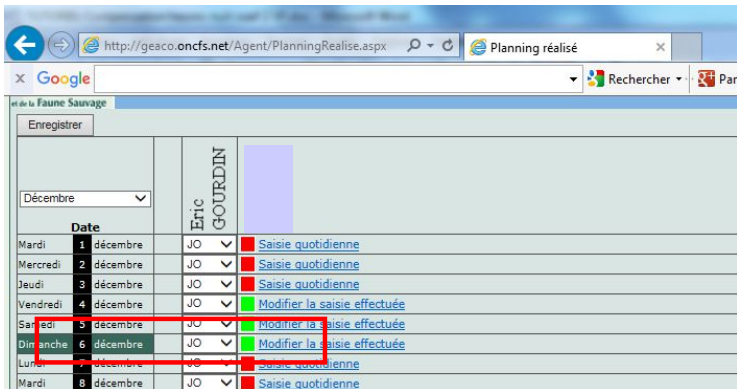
http://geaco.oncfs.net/Agent/PlanningRealise.aspx

Planning réalisé

Google

Rechercher

Par

et de la Faune Sauvage

Enregistrer

Décembre

Date

Eric GOURDIN

| | | | | |
|---|---|---|---|---|
| Mardi | 1 | décembre | JO | Saisie quotidienne |
| Mercredi | 2 | décembre | JO | Saisie quotidienne |
| Jeudi | 3 | décembre | JO | Saisie quotidienne |
| Vendredi | 4 | décembre | JO | Modifier la saisie effectuée |
| Samedi | 5 | décembre | JO | Modifier la saisie effectuée |
| Dimanche | 6 | décembre | JO | Modifier la saisie effectuée |
| Lundi | 7 | décembre | JO | Saisie quotidienne |
| Mardi | 8 | décembre | JO | Saisie quotidienne |